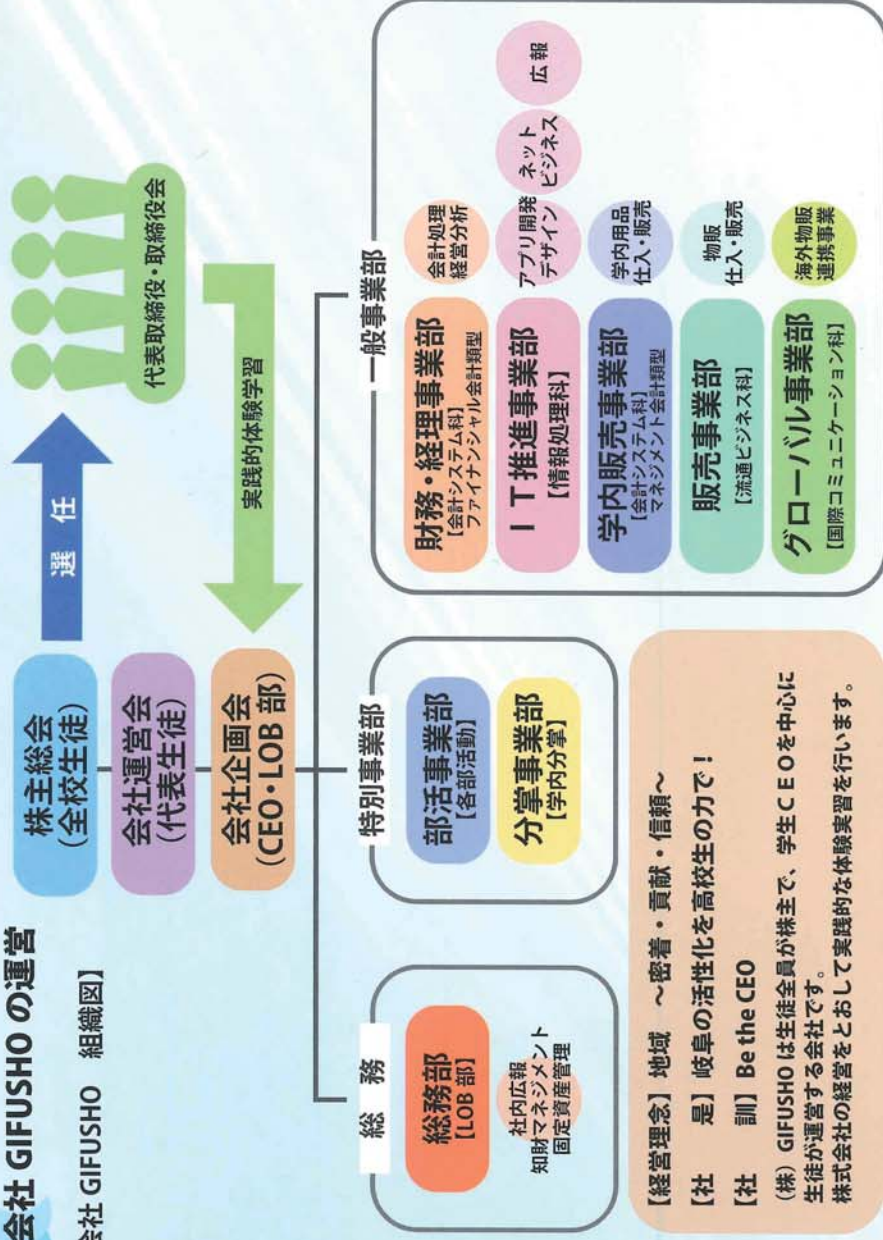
会社 GIFUSHO の運営

会社 GIFUSHO　組織図】

株主総会
（全校生徒）

選　任

代表取締役・取締役会

会社運営会
（代表生徒）

実践的体験学習

会社企画会
（CEO・LOB 部）

総　務

総務部
【LOB 部】

社内広報
知財マネジメント
固定資産管理

特別事業部

部活事業部
【各部活動】

分掌事業部
【学内分掌】

一般事業部

財務・経理事業部
【会計システム科】
ファイナンシャル会計類型

会計処理
経営分析

ＩＴ推進事業部
【情報処理科】

アプリ開発
デザイン

ネット
ビジネス

広報

学内販売事業部
【会計システム科】
マネジメント会計類型

学内用品
仕入・販売

販売事業部
【流通ビジネス科】

物販
仕入・販売

グローバル事業部
【国際コミュニケーション科】

海外物販
連携事業

【経営理念】地域　～密着・貢献・信頼～
【社　是】岐阜の活性化を高校生の力で！
【社　訓】Be the CEO
（株）GIFUSHO は生徒全員が株主で、学生ＣＥＯを中心に生徒が運営する会社です。
株式会社の経営をとおして実践的な体験実習を行います。